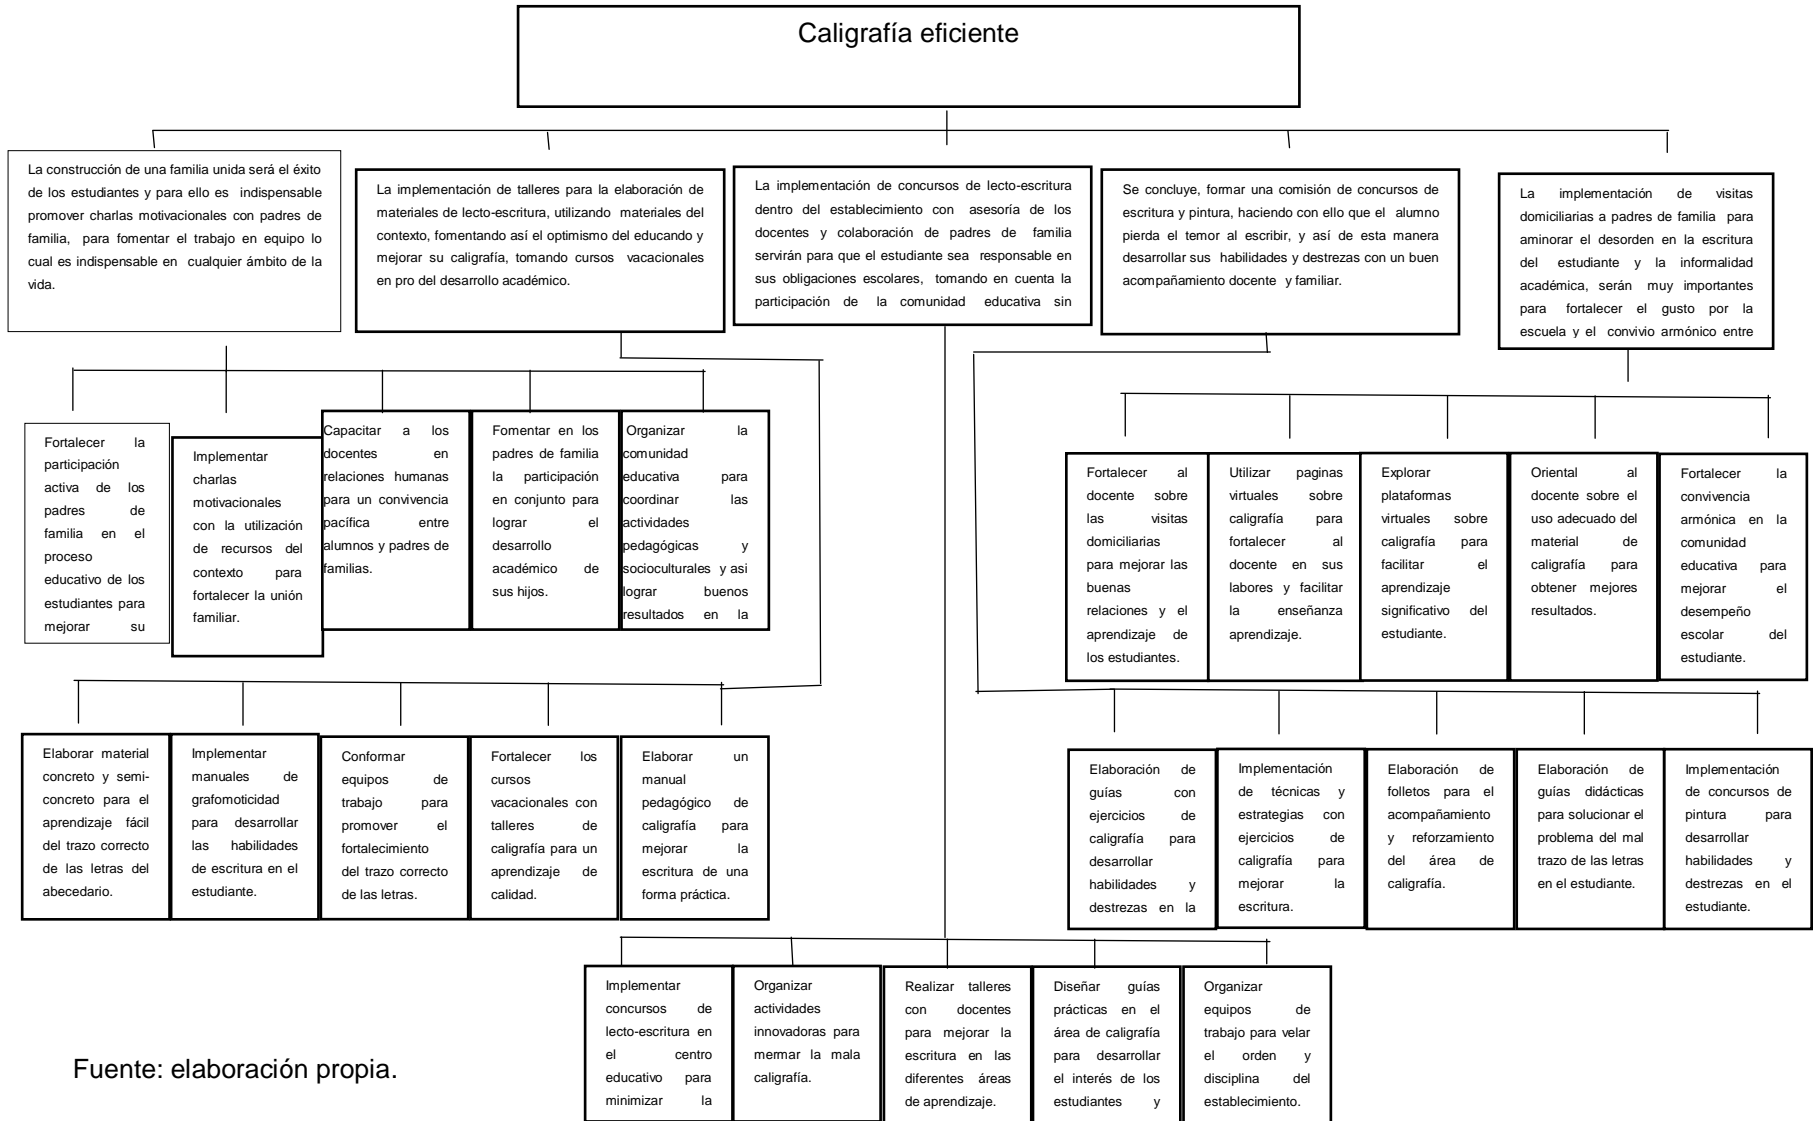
Caligrafía eficiente

La construcción de una familia unida será el éxito de los estudiantes y para ello es indispensable promover charlas motivacionales con padres de familia, para fomentar el trabajo en equipo lo cual es indispensable en cualquier ámbito de la vida.

La implementación de talleres para la elaboración de materiales de lecto-escritura, utilizando materiales del contexto, fomentando así el optimismo del educando y mejorar su caligrafía, tomando cursos vacacionales en pro del desarrollo académico.

La implementación de concursos de lecto-escritura dentro del establecimiento con asesoría de los docentes y colaboración de padres de familia servirán para que el estudiante sea responsable en sus obligaciones escolares, tomando en cuenta la participación de la comunidad educativa sin

Se concluye, formar una comisión de concursos de escritura y pintura, haciendo con ello que el alumno pierda el temor al escribir, y así de esta manera desarrollar sus habilidades y destrezas con un buen acompañamiento docente y familiar.

La implementación de visitas domiciliarias a padres de familia para aminorar el desorden en la escritura del estudiante y la informalidad académica, serán muy importantes para fortalecer el gusto por la escuela y el convivio armónico entre

Fortalecer la participación activa de los padres de familia en el proceso educativo de los estudiantes para mejorar su

Implementar charlas motivacionales con la utilización de recursos del contexto para fortalecer la unión familiar.

Capacitar a los docentes en relaciones humanas para un convivencia pacífica entre alumnos y padres de familias.

Fomentar en los padres de familia la participación en conjunto para lograr el desarrollo académico de sus hijos.

Organizar la comunidad educativa para coordinar las actividades pedagógicas y socioculturales y asi lograr buenos resultados en la

Fortalecer al docente sobre las visitas domiciliarias para mejorar las buenas relaciones y el aprendizaje de los estudiantes.

Utilizar paginas virtuales sobre caligrafía para fortalecer al docente en sus labores y facilitar la enseñanza aprendizaje.

Explorar plataformas virtuales sobre caligrafía para facilitar el aprendizaje significativo del estudiante.

Oriental al docente sobre el uso adecuado del material de caligrafía para obtener mejores resultados.

Fortalecer la convivencia armónica en la comunidad educativa para mejorar el desempeño escolar del estudiante.

Elaborar material concreto y semi-concreto para el aprendizaje fácil del trazo correcto de las letras del abecedario.

Implementar manuales de grafomotricidad para desarrollar las habilidades de escritura en el estudiante.

Conformar equipos de trabajo para promover el fortalecimiento del trazo correcto de las letras.

Fortalecer los cursos vacacionales con talleres de caligrafía para un aprendizaje de calidad.

Elaborar un manual pedagógico de caligrafía para mejorar la escritura de una forma práctica.

Elaboración de guías con ejercicios de caligrafía para desarrollar habilidades y destrezas en la

Implementación de técnicas y estrategias con ejercicios de caligrafía para mejorar la escritura.

Elaboración de folletos para el acompañamiento y reforzamiento del área de caligrafía.

Elaboración de guías didácticas para solucionar el problema del mal trazo de las letras en el estudiante.

Implementación de concursos de pintura para desarrollar habilidades y destrezas en el estudiante.

Implementar concursos de lecto-escritura en el centro educativo para minimizar la

Organizar actividades innovadoras para mermar la mala caligrafía.

Realizar talleres con docentes para mejorar la escritura en las diferentes áreas de aprendizaje.

Diseñar guías prácticas en el área de caligrafía para desarrollar el interés de los estudiantes y

Organizar equipos de trabajo para velar el orden y disciplina del establecimiento.

Fuente: elaboración propia.